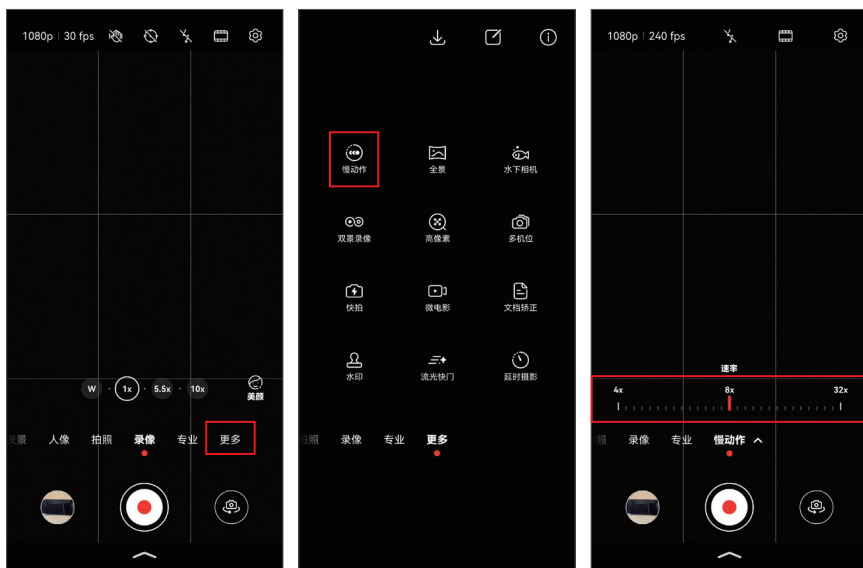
1080p | 30 fps

W · 1x · 5.5x · 10x
美颜

双景 人像 拍照 录像 专业 更多

慢动作 全景 水下相机
双景录像 高像素 多机位
快拍 微电影 文档矫正
水印 流光快门 延时摄影

拍照 录像 专业 更多

1080p | 240 fps

速率
4x 8x 32x

拍照 录像 专业 慢动作